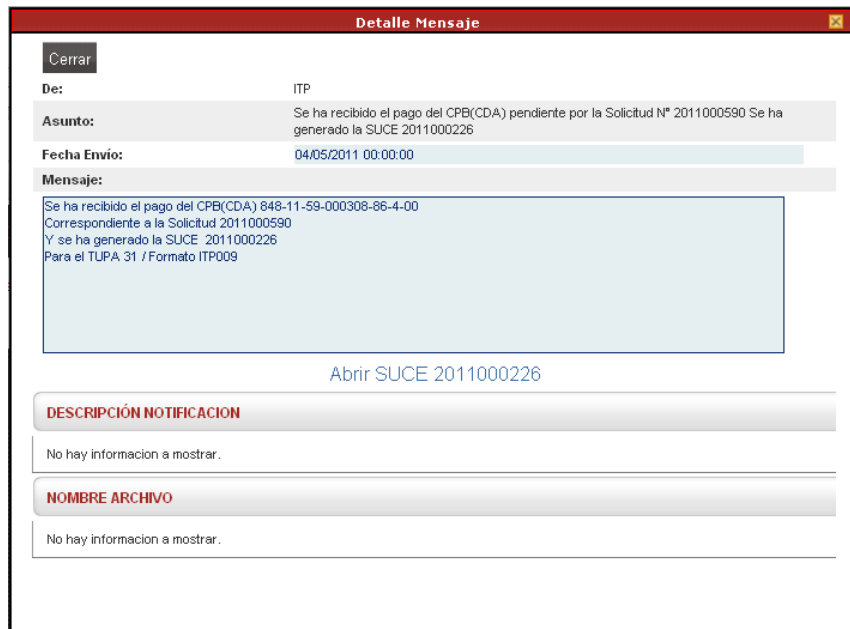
Detalle Mensaje

Cerrar

| | |
|---|---|
| De: | ITP |
| Asunto: | Se ha recibido el pago del CPB(CDA) pendiente por la Solicitud Nº 2011000590 Se ha generado la SUCE 2011000226 |
| Fecha Envío: | 04/05/2011 00:00:00 |

Mensaje:

Se ha recibido el pago del CPB(CDA) 848-11-59-000308-86-4-00
Correspondiente a la Solicitud 2011000590
Y se ha generado la SUCE 2011000226
Para el TUPA 31 / Formato ITP009

Abrir SUCE 2011000226

DESCRIPCIÓN NOTIFICACION

No hay informacion a mostrar.

NOMBRE ARCHIVO

No hay informacion a mostrar.